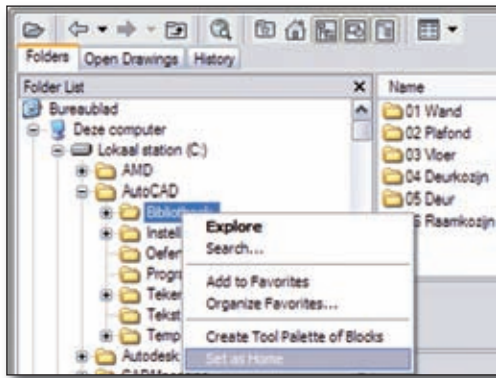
Folders | Open Drawings | History

Folder List ×

Bureaublad
Deze computer
Lokaal station (C:)
AMD
AutoCAD
Bibliotheek
Instell
Oefen
Progr
Teker
Tekst
Temp
Autodesk
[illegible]

Name
01 Wand
02 Plafond
03 Vloer
04 Deurkozijn
05 Deur
6 Raamkozijn

Explore
Search...
Add to Favorites
Organize Favorites...
Create Tool Palette of Blocks
Set as Home